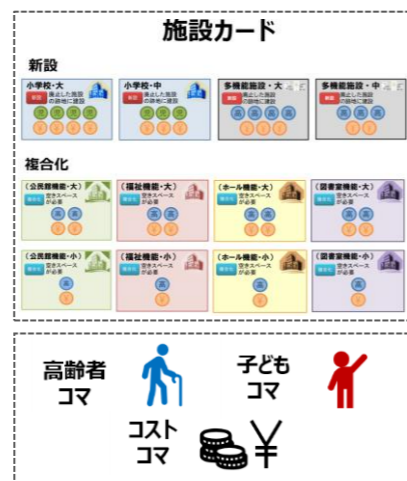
施設カード

新設

小学校・大
新設 集約した施設の跡地に建設
子 子 子 子
￥ ￥ ￥ ￥

小学校・中
新設 集約した施設の跡地に建設
子 子 子
￥ ￥ ￥

多機能施設・大
新設 集約した施設の跡地に建設
高 高 高 高
￥ ￥ ￥ ￥

多機能施設・中
新設 集約した施設の跡地に建設
高 高 高
￥ ￥ ￥

複合化

《公民館機能・大》
複合化 空きスペースが必要
高 高
￥ ￥

《福祉機能・大》
複合化 空きスペースが必要
高 高
￥ ￥

《ホール機能・大》
複合化 空きスペースが必要
高 高
￥ ￥

《図書室機能・大》
複合化 空きスペースが必要
高 高
￥ ￥

《公民館機能・小》
複合化 空きスペースが必要
高
￥

《福祉機能・小》
複合化 空きスペースが必要
高
￥

《ホール機能・小》
複合化 空きスペースが必要
高
￥

《図書室機能・小》
複合化 空きスペースが必要
高
￥

高齢者コマ

子どもコマ

コストコマ

￥